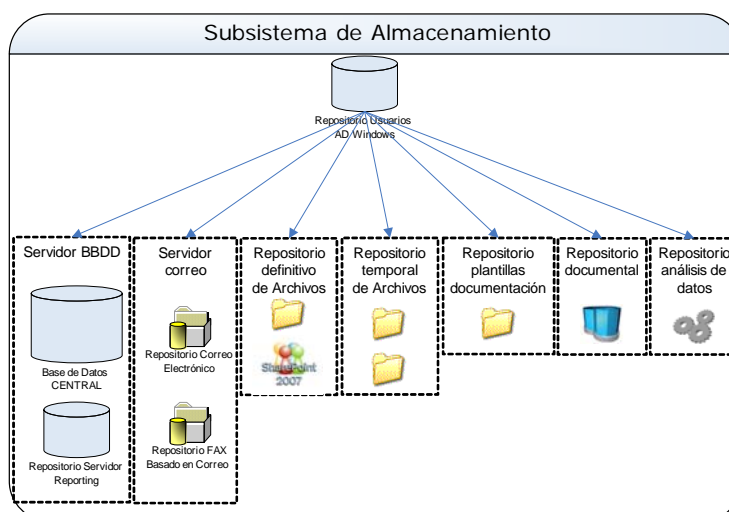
Subsistema de Almacenamiento

Repositorio Usuarios AD Windows

Servidor BBDD

Base de Datos CENTRAL

Repositorio Servidor Reporting

Servidor correo

Repositorio Correo Electrónico

Repositorio FAX Basado en Correo

Repositorio definitivo de Archivos

SharePoint 2007

Repositorio temporal de Archivos

Repositorio plantillas documentación

Repositorio documental

Repositorio análisis de datos